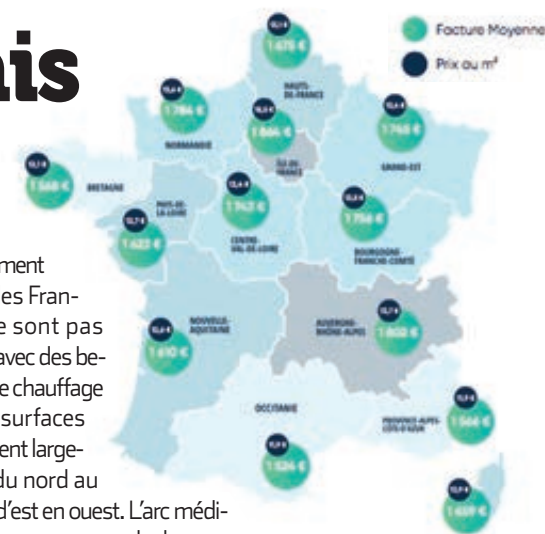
nis

Facture Moyenne

Prix au m²

1 675 €

HAUTS-DE-FRANCE

1 784 €

NORMANDIE

1 864 €

ÎLE-DE-FRANCE

1 748 €

GRAND-EST

1 568 €

BRETAGNE

PAYS-DE-LA-LOIRE

1 622 €

1 747 €

CENTRE-VAL-DE-LOIRE

1 756 €

BOURGOGNE-FRANCHE-COMTÉ

NOUVELLE-AQUITAINE

1 610 €

AUVERGNE-RHÔNE-ALPES

1 802 €

OCCITANIE

PROVENCE-ALPES-CÔTE-D'AZUR

1 564 €

1 524 €

1 659 €

ment es Français e sont pas avec des bee chauffage surfaces ent largedu nord au d'est en ouest. L'arc médi-